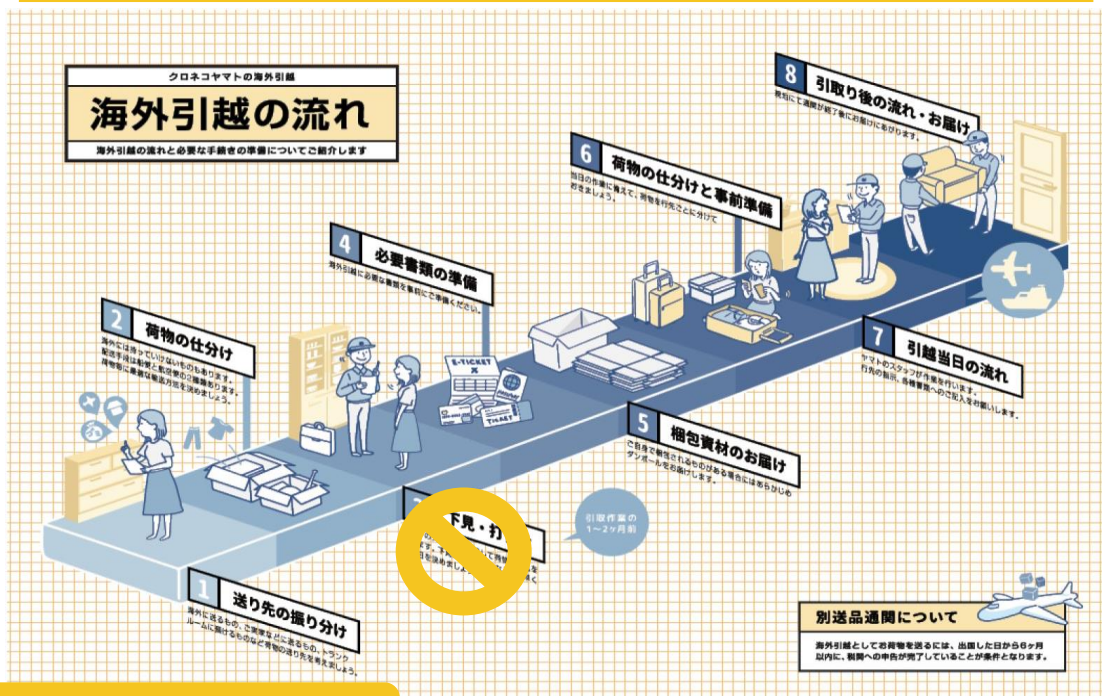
クロネコヤマトの海外引越

海外引越の流れ

海外引越の流れと必要な手続きの準備についてご紹介します

1 送り先の振り分け
海外に送るもの、ご実家などに送るもの、トランクルームに預けるものなどご荷物の送り先を考えましょう。

2 荷物の仕分け
海外には持っていけないものもあります。配送手段は船便と航空便の2種類あります。荷物毎に最適な輸送方法を決めましょう。

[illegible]下見・打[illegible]

引取作業の1〜2ヶ月前

4 必要書類の準備
海外引越に必要な書類を事前にご準備ください。

E-TICKET

TICKET

5 梱包資材のお届け
ご自身で梱包されるものがある場合にはあらかじめダンボールをお届けします。

6 荷物の仕分けと事前準備
当日の作業に備えて、荷物を行先ごとに分けておきましょう。

7 引越当日の流れ
ヤマトのスタッフが作業を行います。行先の制限、各種書類へのご記入をお願いします。

8 引取り後の流れ・お届け
現地にて通関が終了後にお届けにあがります。

別送品通関について
海外引越としてお荷物を送るには、出国した日から6ヶ月以内に、税関への申告が完了していることが条件となります。